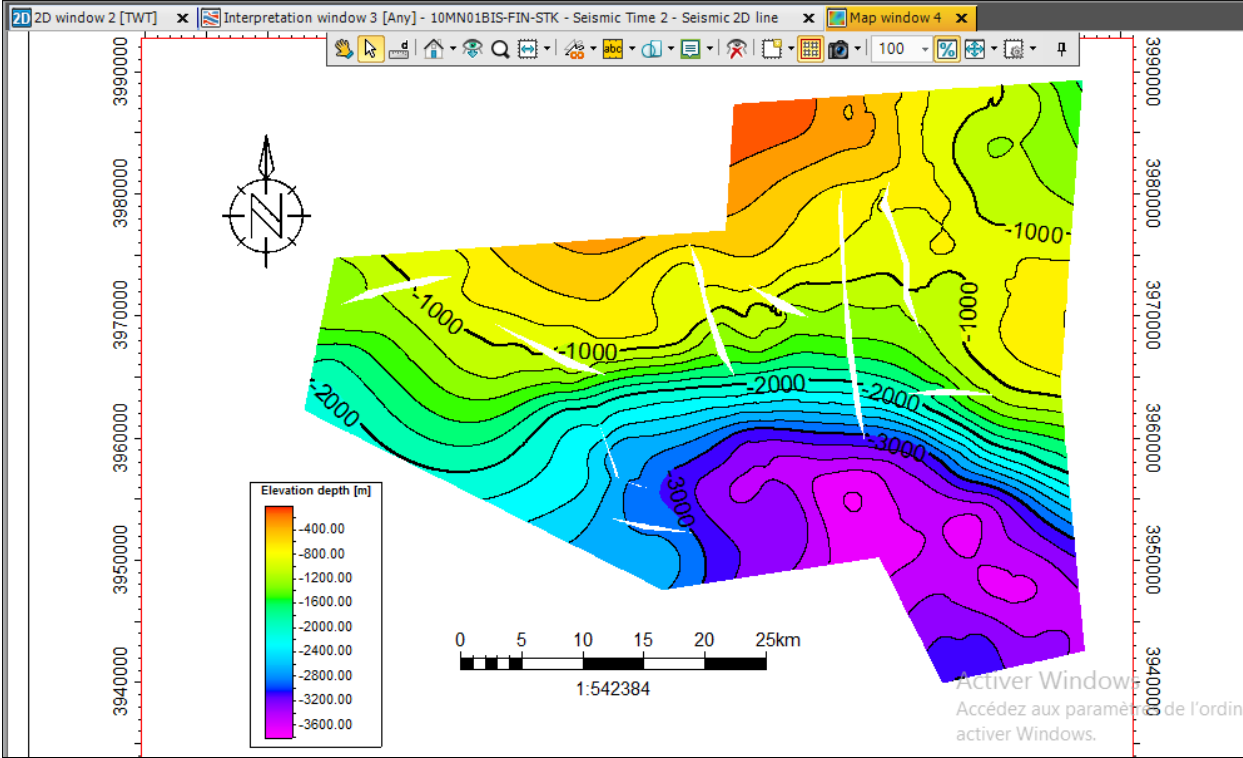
2D window 2 [TWT] ✕ Interpretation window 3 [Any] - 10MN01BIS-FIN-STK - Seismic Time 2 - Seismic 2D line ✕ Map window 4 ✕

100

3990000
3980000
3970000
3960000
3950000
3940000

3990000
3980000
3970000
3960000
3950000
3940000

N

-1000
-1000
-1000
-1000
-2000
-2000
-2000
-3000
-3000

Elevation depth [m]
-400.00
-800.00
-1200.00
-1600.00
-2000.00
-2400.00
-2800.00
-3200.00
-3600.00

0 5 10 15 20 25km
1:542384

Activer Windows
Accédez aux paramètres de l'ordin activer Windows.